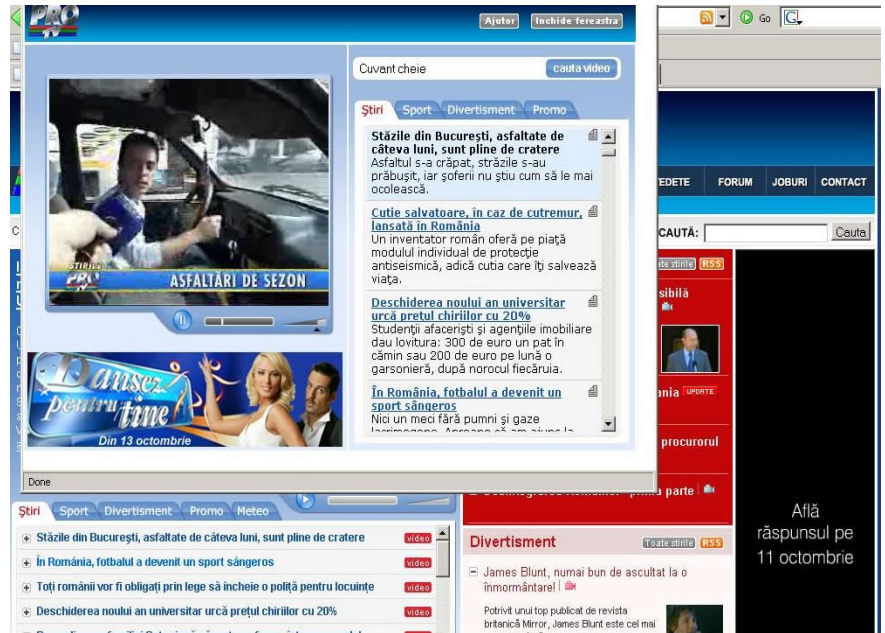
PRO TV

Ajutor Inchide fereastra

Go

Cuvant cheie cauta video

Ştiri Sport Divertisment Promo

Străzile din Bucureşti, asfaltate de câteva luni, sunt pline de cratere
Asfaltul s-a crăpat, străzile s-au prăbuşit, iar şoferii nu ştiu cum să le mai ocolească.

Cutie salvatoare, in caz de cutremur, lansată în România
Un inventator român oferă pe piaţă modulul individual de protecţie antiseismică, adică cutia care îţi salvează viaţa.

Deschiderea noului an universitar urcă pretul chiriilor cu 20%
Studenţii afacerişti şi agenţiile imobiliare dau lovitura: 300 de euro un pat în cămin sau 200 de euro pe lună o garsonieră, după norocul fiecăruia.

În România, fotbalul a devenit un sport sângeros
Nici un meci fără pumni şi gaze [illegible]

STIRILE PRO TV
ASFALTĂRI DE SEZON

Dansez pentru tine
Din 13 octombrie

Done

EDETE FORUM JOBURI CONTACT

CAUTĂ: Cauta

Toate stirile RSS
sibilă
nia UPDATE
procurorul
parte

Ştiri Sport Divertisment Promo Meteo

Străzile din Bucureşti, asfaltate de câteva luni, sunt pline de cratere video
În România, fotbalul a devenit un sport sângeros video
Toţi românii vor fi obligaţi prin lege să încheie o poliţă pentru locuinţe video
Deschiderea noului an universitar urcă preţul chiriilor cu 20% video

Divertisment Toate stirile RSS

James Blunt, numai bun de ascultat la o înmormântare!

Potrivit unui top publicat de revista britanică Mirror, James Blunt este cel mai

Află răspunsul pe 11 octombrie